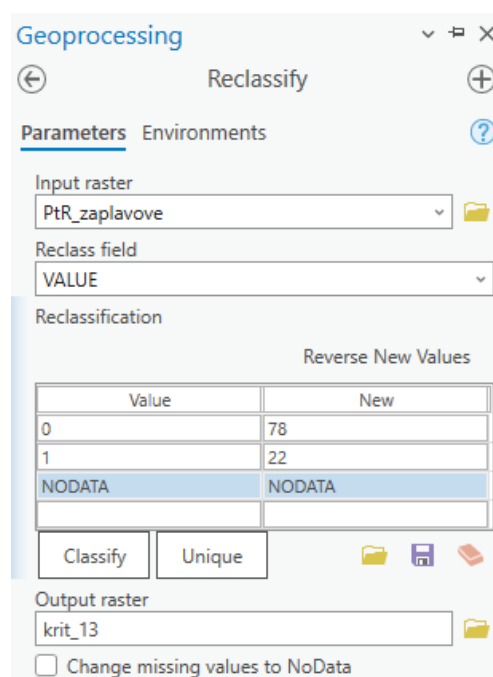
Geoprocessing

Reclassify

Parameters Environments

Input raster
PtR_zaplavove

Reclass field
VALUE

Reclassification

Reverse New Values

| Value | New |
|---|---|
| 0 | 78 |
| 1 | 22 |
| NODATA | NODATA |
| | |

Classify Unique

Output raster
krit_13

Change missing values to NoData